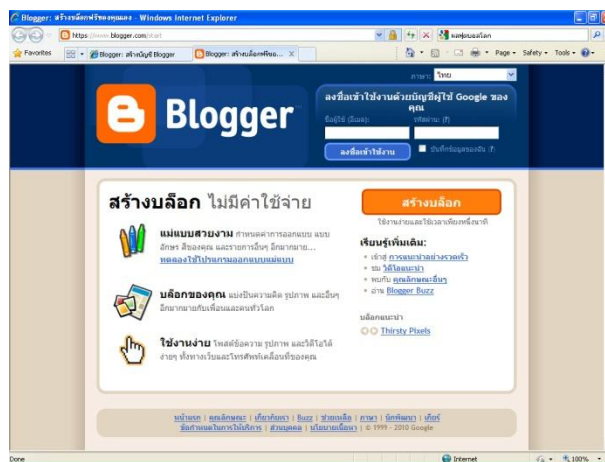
Blogger: สร้างบล็อกฟรีของคุณเอง - Windows Internet Explorer

https://www.blogger.com/start

ผลค้นหา

Favorites

Blogger: สร้างบัญชี Blogger

Blogger: สร้างบล็อกฟรีของ...

Page • Safety • Tools •

ภาษา: ไทย

Blogger

ลงชื่อเข้าใช้งานด้วยบัญชีผู้ใช้ Google ของคุณ

ชื่อผู้ใช้ (อีเมล):

รหัสผ่าน (?)

ลงชื่อเข้าใช้งาน

บันทึกข้อมูลของฉัน

สร้างบล็อก ไม่มีค่าใช้จ่าย

สร้างบล็อก

ใช้งานง่ายและใช้เวลาเพียงหนึ่งนาที

แม่แบบสวยงาม กำหนดค่าการออกแบบ แบบอักษร สีของคุณ และรายการอื่นๆ อีกมากมาย...

ทดลองใช้โปรแกรมออกแบบแม่แบบ

เรียนรู้เพิ่มเติม:

• เข้าสู่ การแนะนำอย่างรวดเร็ว

• ชม วิดีโอแนะนำ

• พบกับ คุณลักษณะอื่นๆ

• อ่าน Blogger Buzz

บล็อกของคุณ แบ่งปันความคิด รูปภาพ และอื่นๆ อีกมากมายกับเพื่อนและคนทั่วโลก

บล็อกแนะนำ

Thirsty Pixels

ใช้งานง่าย โพสต์ข้อความ รูปภาพ และวิดีโอได้ง่ายๆ ทั้งทางเว็บและโทรศัพท์เคลื่อนที่ของคุณ

หน้าแรก | คุณลักษณะ | เกี่ยวกับเรา | Buzz | ช่วยเหลือ | ภาษา | นักพัฒนา | เทิร์ม
ข้อกำหนดในการให้บริการ | ส่วนบุคคล | นโยบายเนื้อหา | © 1999 - 2010 Google

Done

Internet

100%